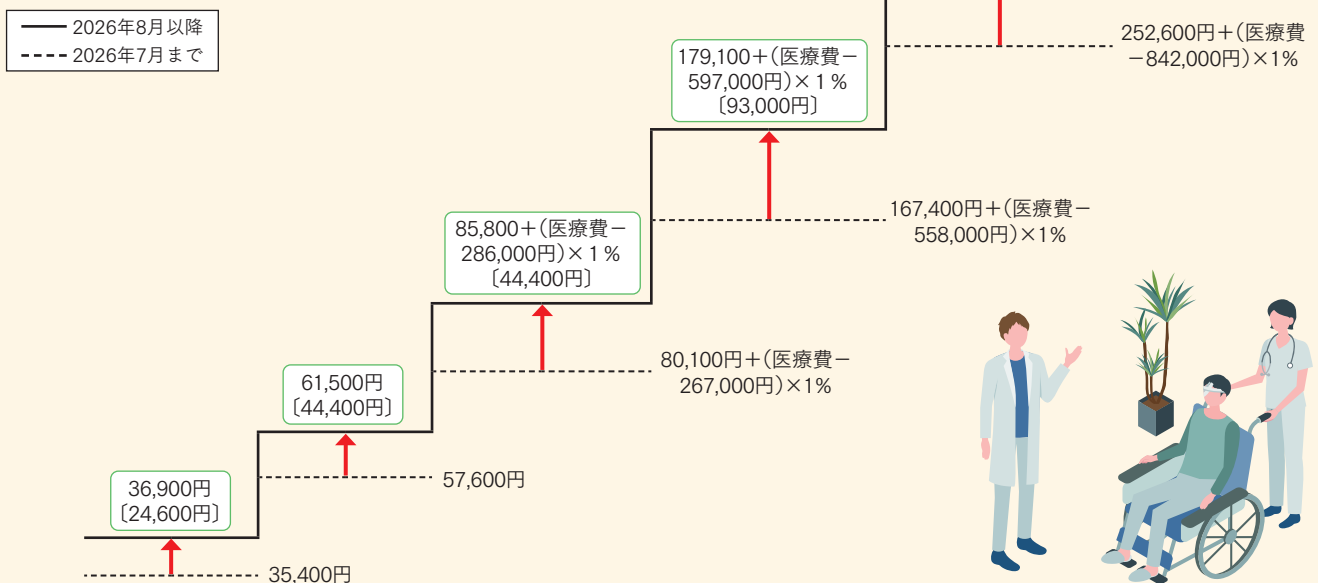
2026年8月以降
2026年7月まで

179,100＋(医療費－597,000円)×１%
〔93,000円〕

252,600円＋(医療費－842,000円)×1%

167,400円＋(医療費－558,000円)×1%

85,800＋(医療費－286,000円)×１%
〔44,400円〕

80,100円＋(医療費－267,000円)×1%

61,500円
〔44,400円〕

57,600円

36,900円
〔24,600円〕

35,400円